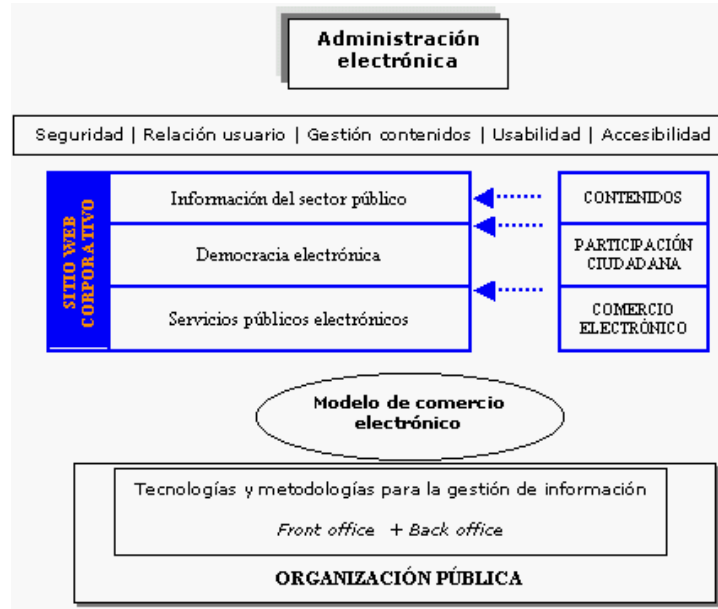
Administración electrónica

Seguridad | Relación usuario | Gestión contenidos | Usabilidad | Accesibilidad

SITIO WEB CORPORATIVO

Información del sector público

Democracia electrónica

Servicios públicos electrónicos

CONTENIDOS

PARTICIPACIÓN CIUDADANA

COMERCIO ELECTRÓNICO

Modelo de comercio electrónico

Tecnologías y metodologías para la gestión de información

Front office + Back office

ORGANIZACIÓN PÚBLICA